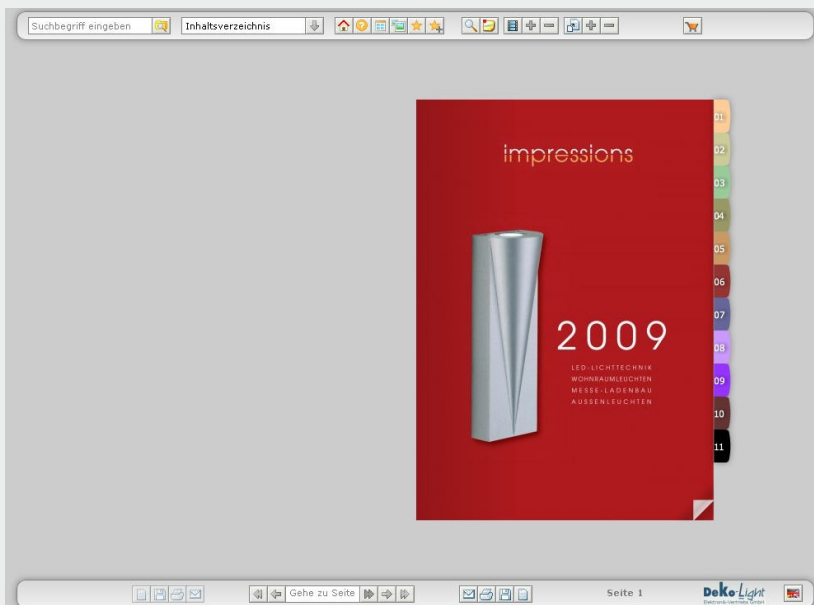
Suchbegriff eingeben

Inhaltsverzeichnis

impressions

2009

LED-LICHTTECHNIK
WOHNRAUMLEUCHTEN
MESSE-LADENBAU
AUSSENLEUCHTEN

01
02
03
04
05
06
07
08
09
10
11

Gehe zu Seite

Seite 1

Deko-Light
Elektronik-Vertriebs GmbH